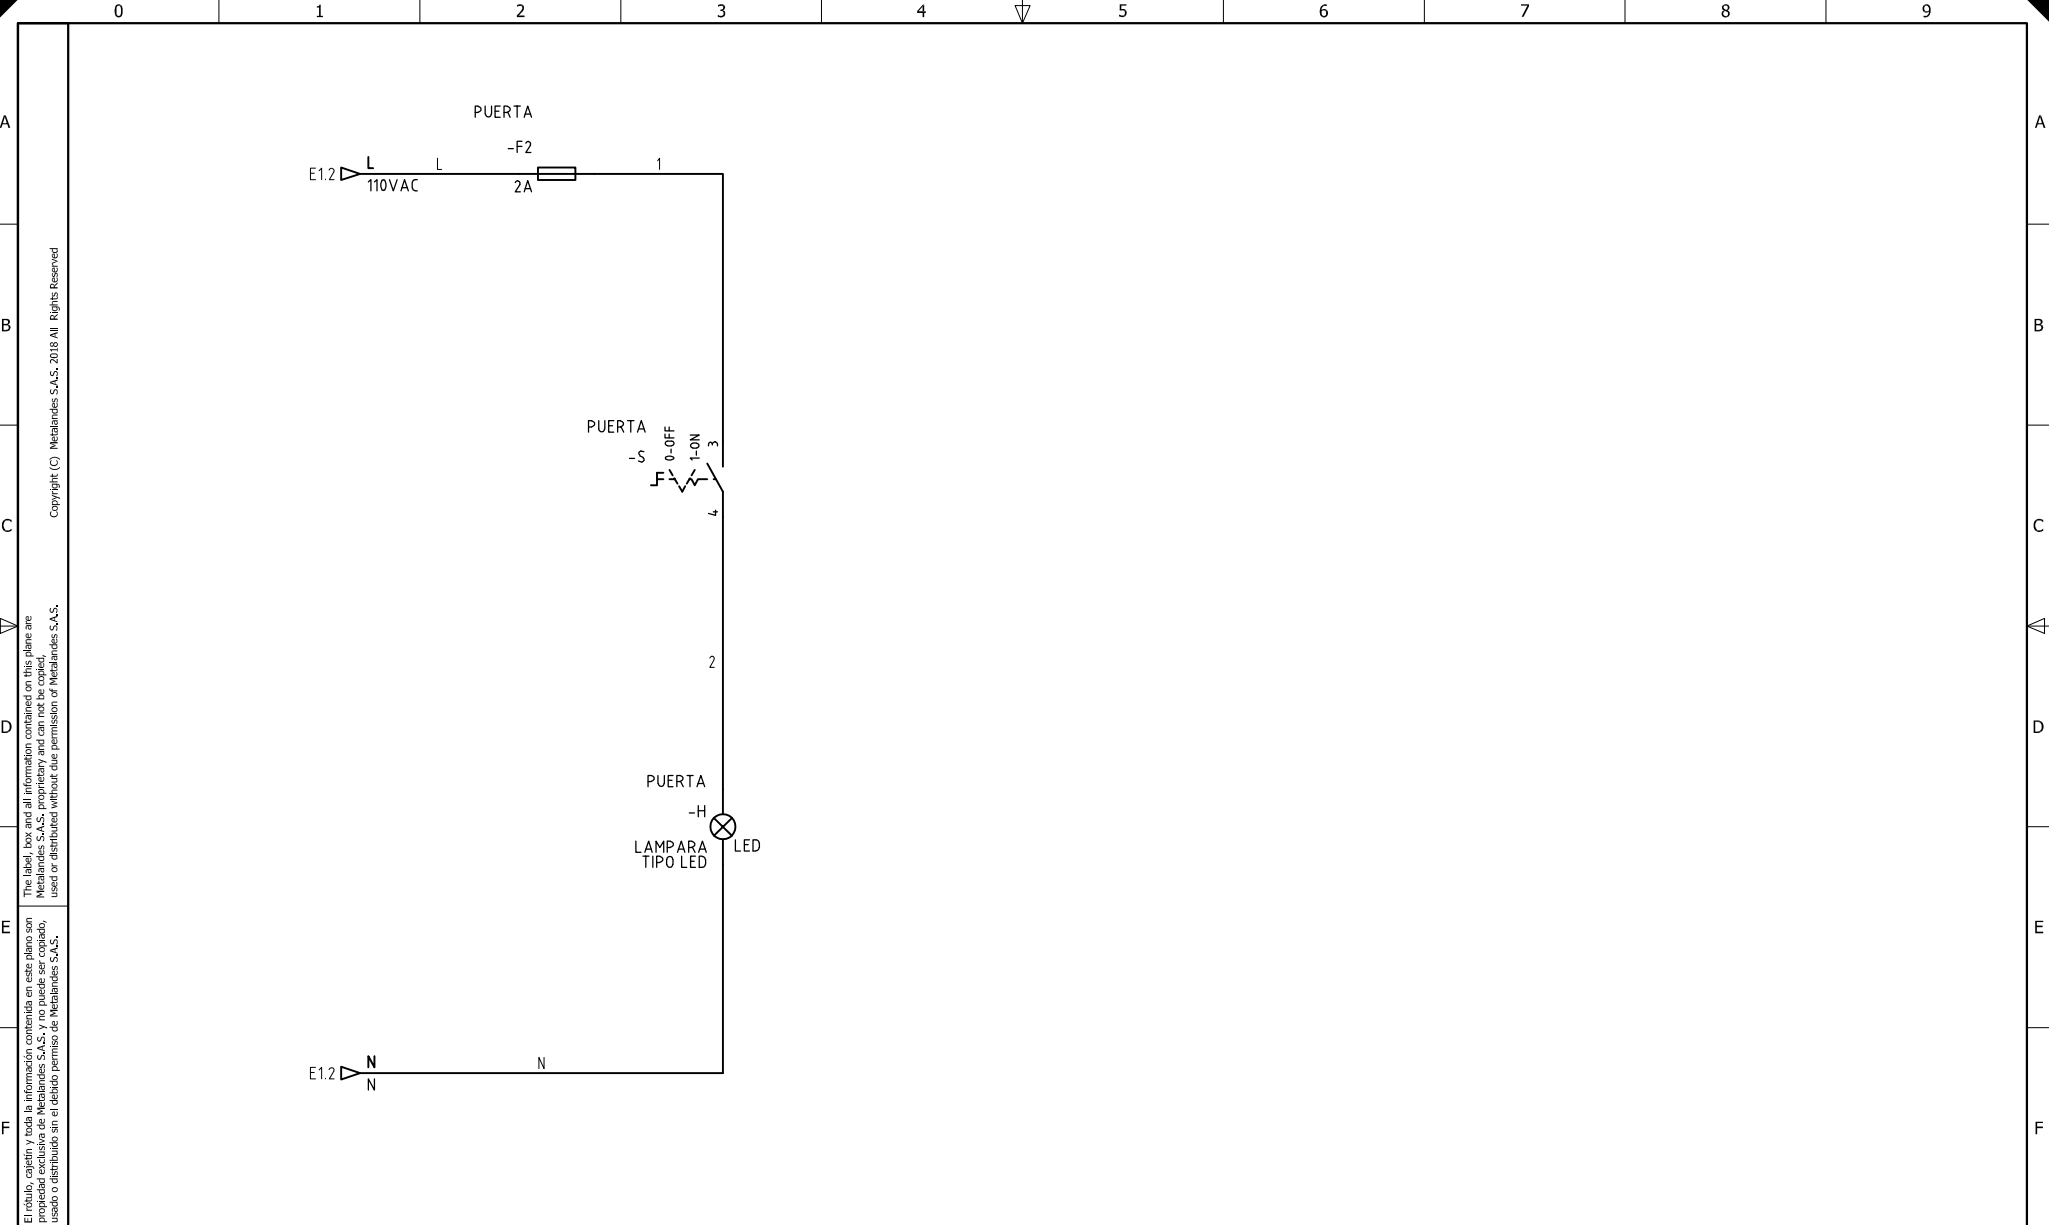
0 1 2 3 4 5 6 7 8 9

A B C D E F

Copyright (C) Metalandes S.A.S. 2018 All Rights Reserved

The label, box and all information contained on this plane are Metalandes S.A.S. proprietary and can not be copied, used or distributed without due permission of Metalandes S.A.S.

El rótulo, cajetín y toda la información contenida en este plano son propiedad exclusiva de Metalandes S.A.S. y no puede ser copiado, usado o distribuido sin el debido permiso de Metalandes S.A.S.

PUERTA
-F2
E1.2 L
110VAC
L
2A
1

PUERTA
-S
0-OFF
1-ON
3
4

2

PUERTA
-H
LAMPARA
TIPO LED
LED

E1.2 N
N
N

A B C D E F